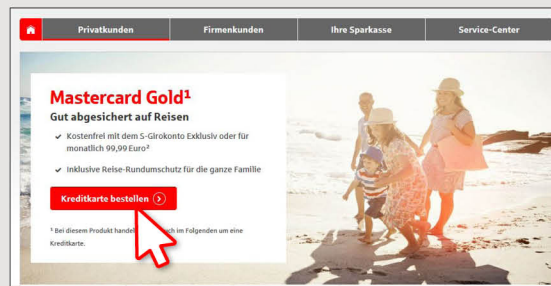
Privatkunden Firmenkunden Ihre Sparkasse Service-Center

Mastercard Gold¹
Gut abgesichert auf Reisen

✓ Kostenfrei mit dem S-Girokonto Exklusiv oder für monatlich 99,99 Euro²

✓ Inklusive Reise-Rundumschutz für die ganze Familie

Kreditkarte bestellen

¹ Bei diesem Produkt handel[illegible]ich im Folgenden um eine Kreditkarte.